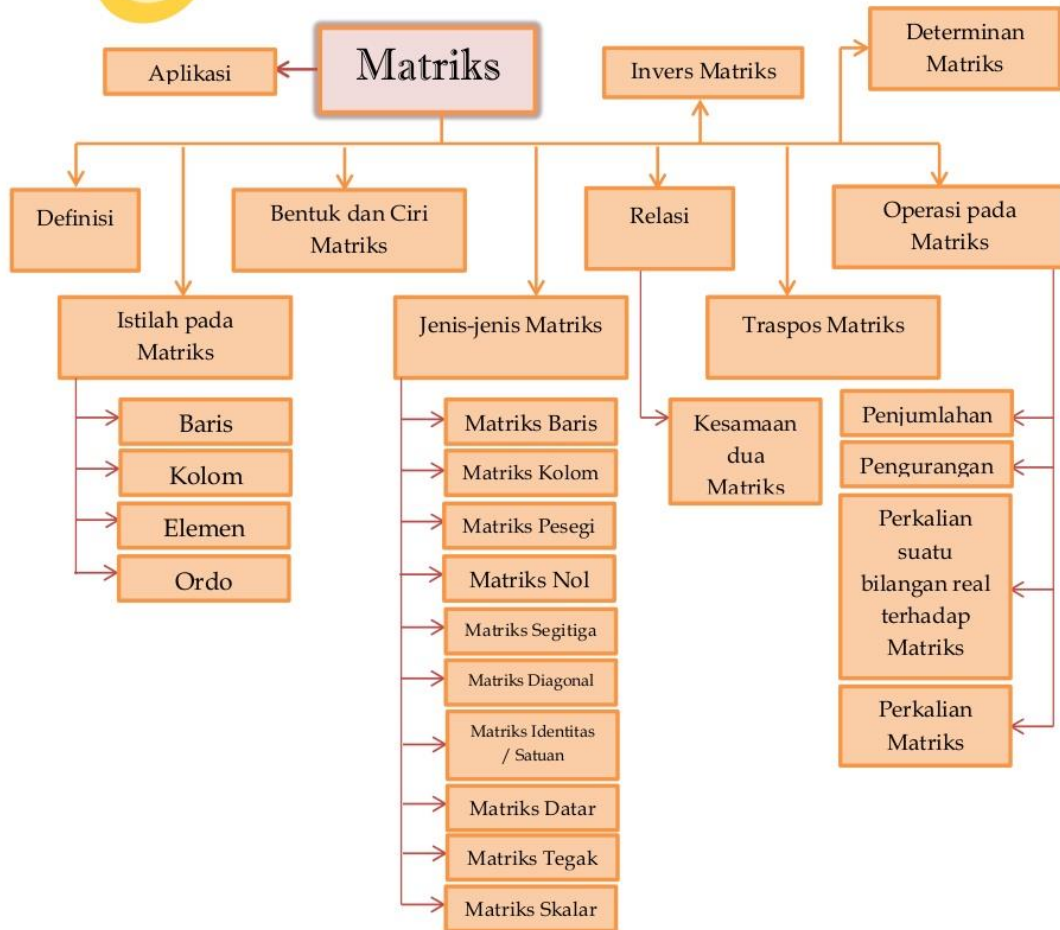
Matriks

Aplikasi

Invers Matriks

Determinan Matriks

Definisi

Bentuk dan Ciri Matriks

Relasi

Operasi pada Matriks

Istilah pada Matriks

Baris

Kolom

Elemen

Ordo

Jenis-jenis Matriks

Matriks Baris

Matriks Kolom

Matriks Pesegi

Matriks Nol

Matriks Segitiga

Matriks Diagonal

Matriks Identitas / Satuan

Matriks Datar

Matriks Tegak

Matriks Skalar

Traspos Matriks

Kesamaan dua Matriks

Penjumlahan

Pengurangan

Perkalian suatu bilangan real terhadap Matriks

Perkalian Matriks